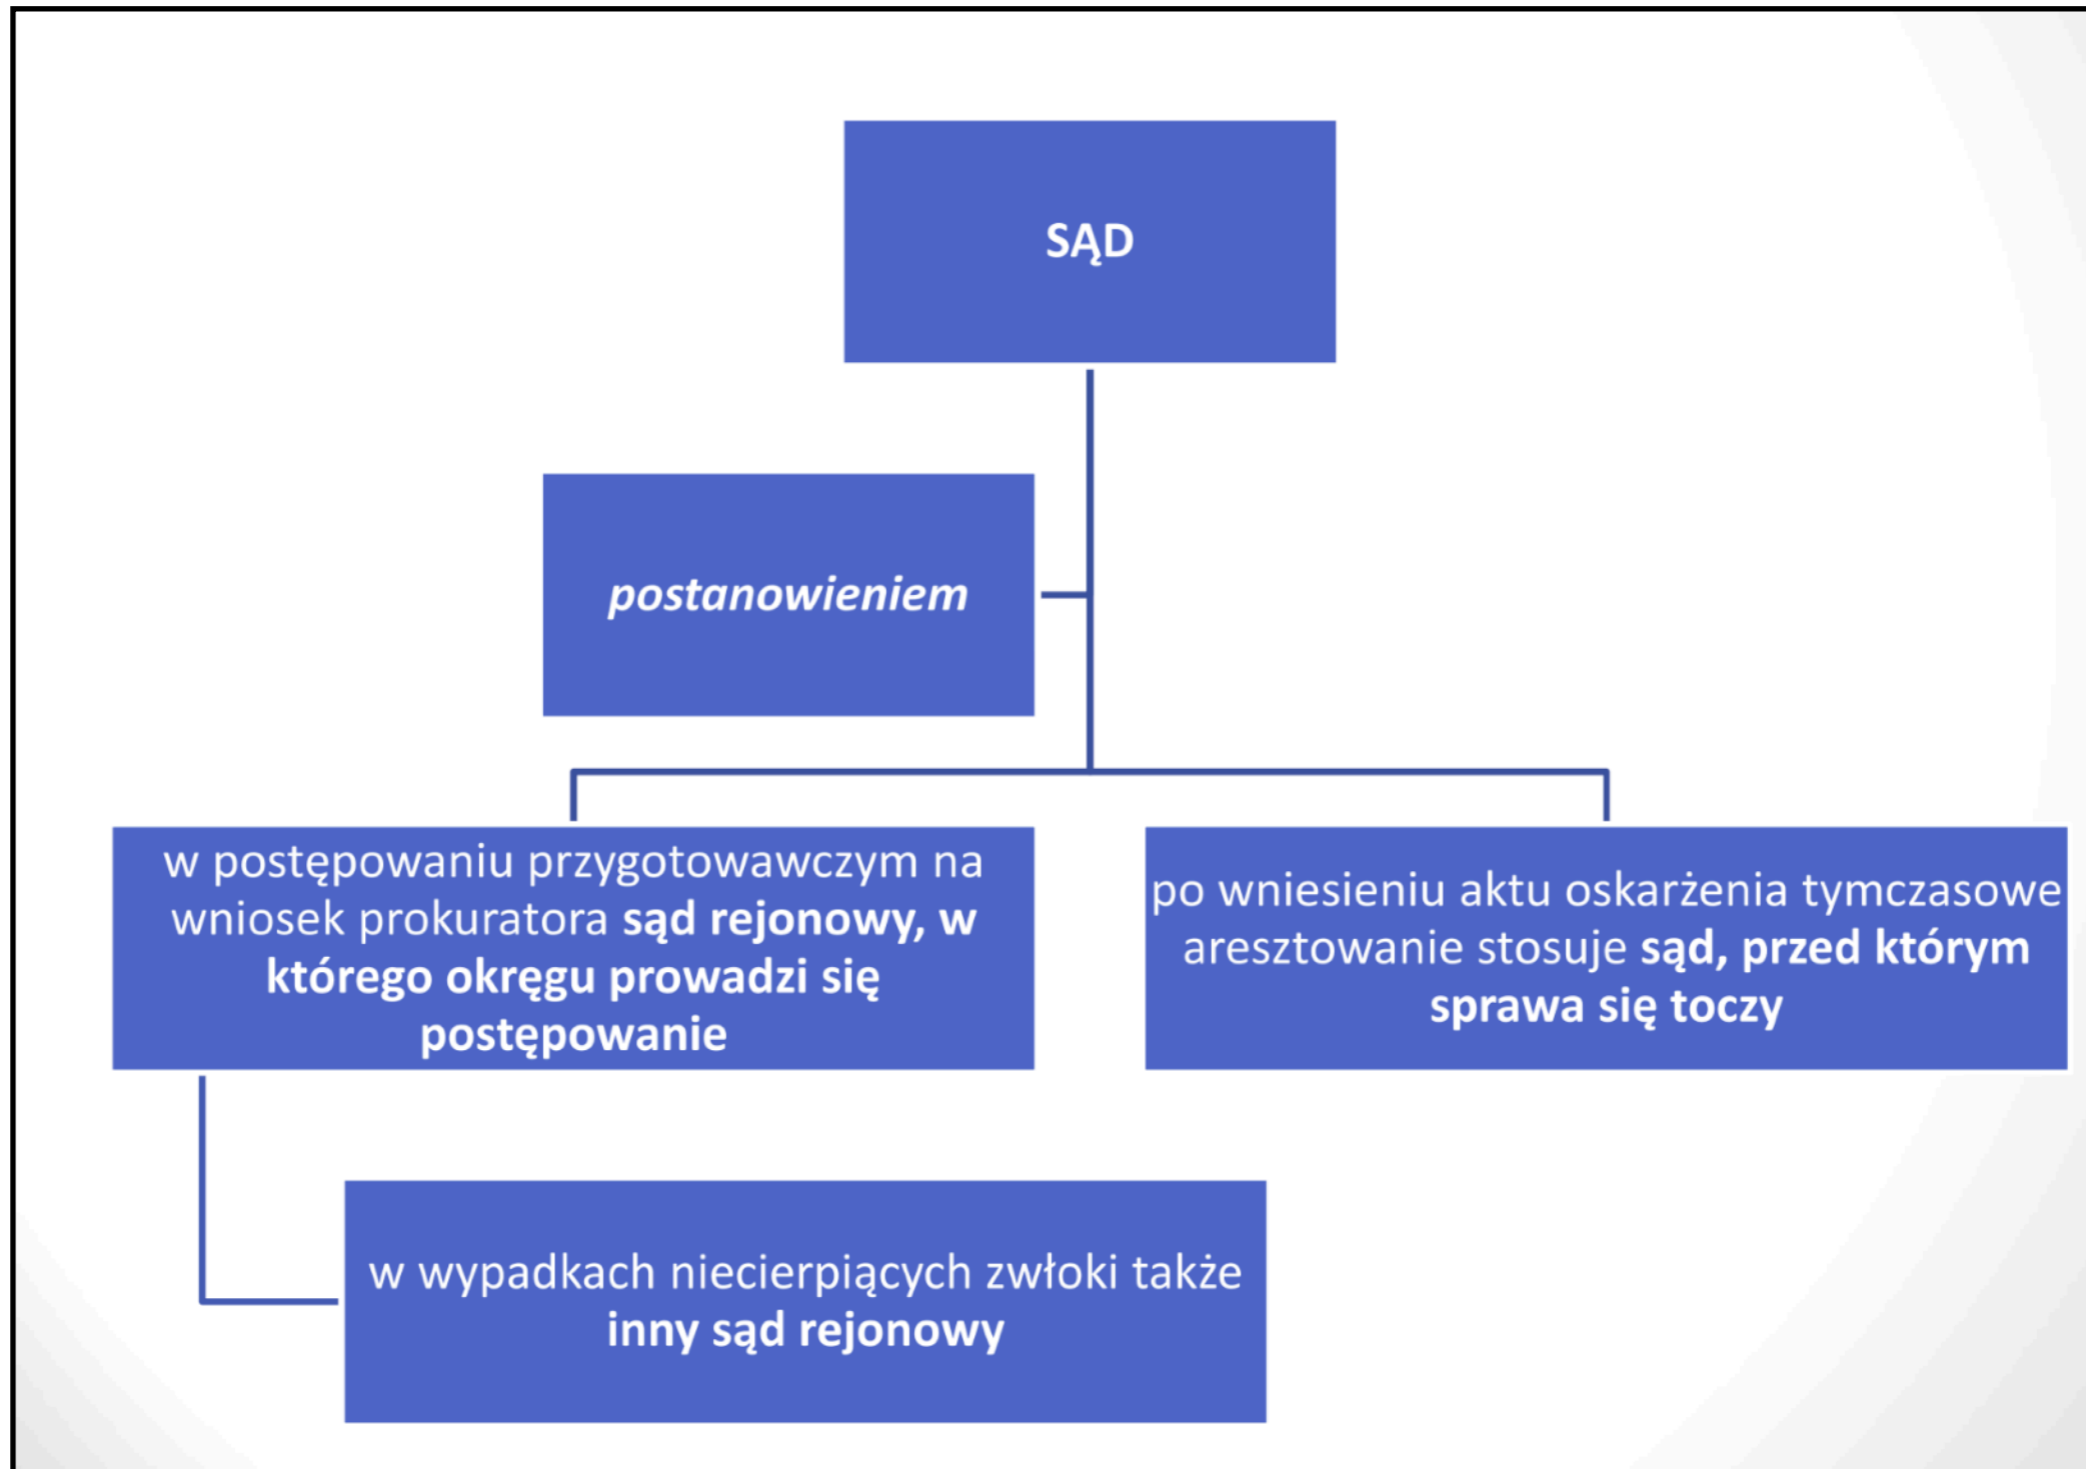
SĄD

postanowieniem

w postępowaniu przygotowawczym na wniosek prokuratora sąd rejonowy, w którego okręgu prowadzi się postępowanie

po wniesieniu aktu oskarżenia tymczasowe aresztowanie stosuje sąd, przed którym sprawa się toczy

w wypadkach niecierpiących zwłoki także inny sąd rejonowy